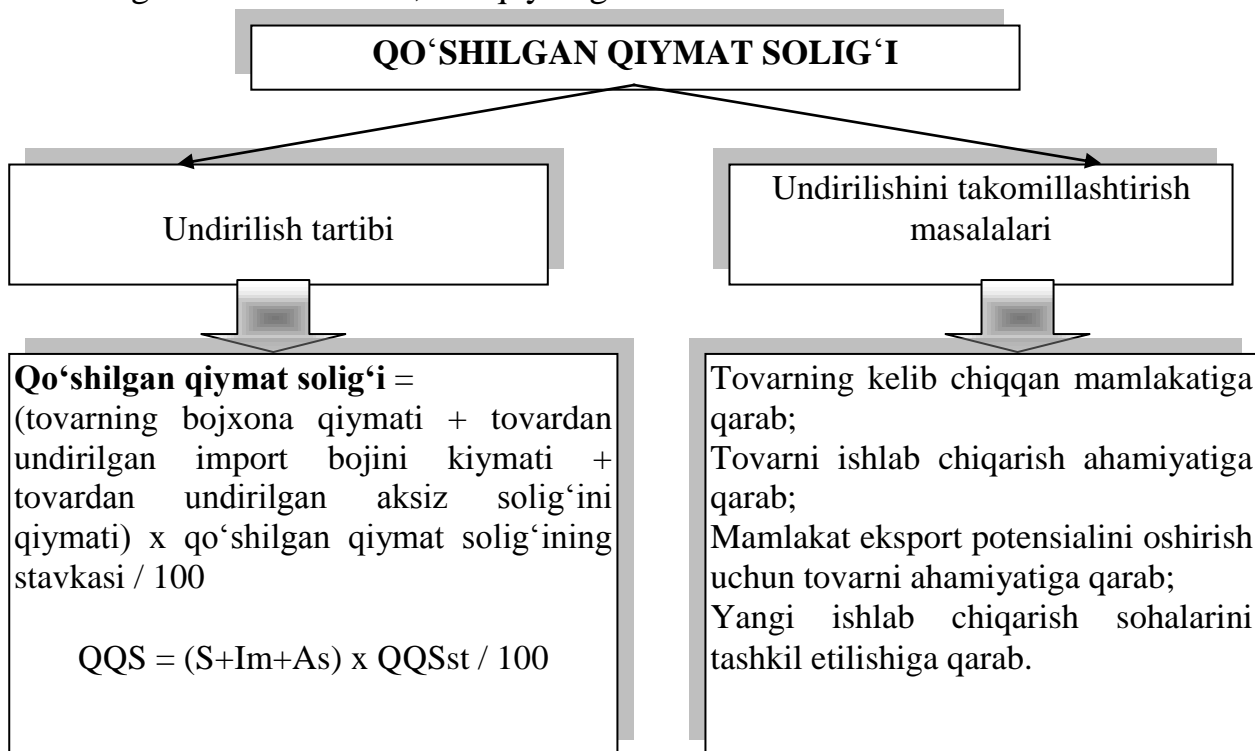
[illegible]

QO‘SHILGAN QIYMAT SOLIG‘I

Undirilish tartibi

Undirilishini takomillashtirish masalalari

**Qo‘shilgan qiymat solig‘i** = (tovarning bojxona qiymati + tovardan undirilgan import bojini kiymati + tovardan undirilgan aksiz solig‘ini qiymati) x qo‘shilgan qiymat solig‘ining stavkasi / 100

QQS = (S+Im+As) x QQSst / 100

Tovarning kelib chiqqan mamlakatiga qarab;
Tovarni ishlab chiqarish ahamiyatiga qarab;
Mamlakat eksport potensialini oshirish uchun tovarni ahamiyatiga qarab;
Yangi ishlab chiqarish sohalarini tashkil etilishiga qarab.